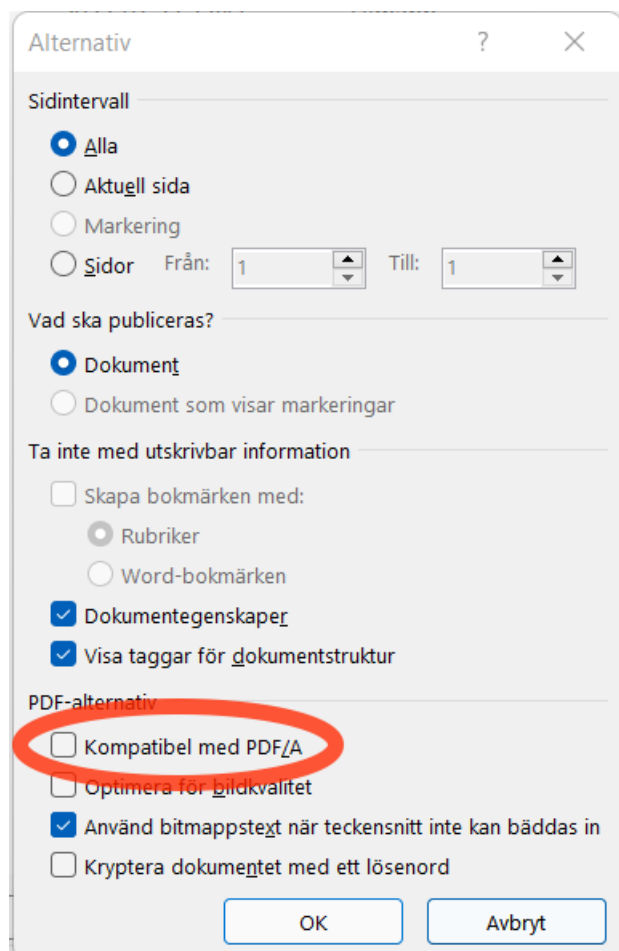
Alternativ ? ×

Sidintervall

Alla

Aktuell sida

Markering

Sidor Från: 1 Till: 1

Vad ska publiceras?

Dokument

Dokument som visar markeringar

Ta inte med utskrivbar information

Skapa bokmärken med:

Rubriker

Word-bokmärken

Dokumentegenskaper

Visa taggar för dokumentstruktur

PDF-alternativ

Kompatibel med PDF/A

Optimera för bildkvalitet

Använd bitmappstext när teckensnitt inte kan bäddas in

Kryptera dokumentet med ett lösenord

OK Avbryt